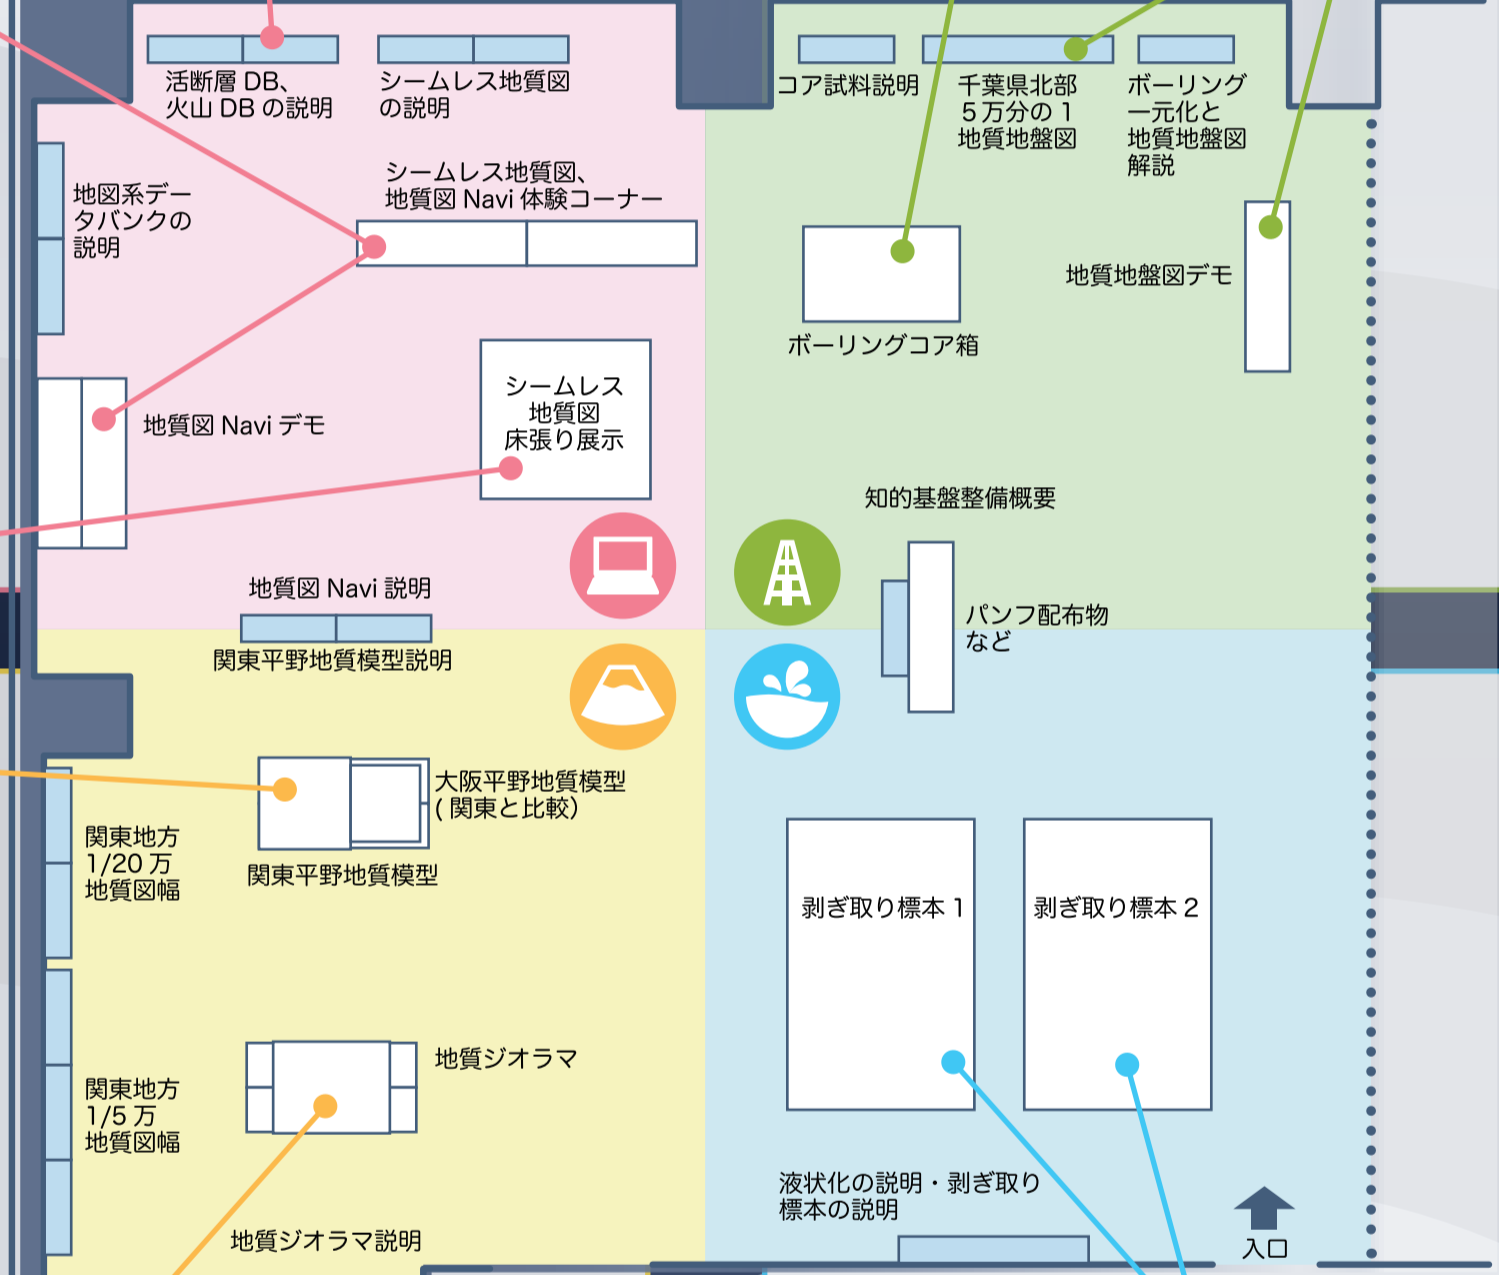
活断層 DB、火山 DB の説明

シームレス地質図の説明

コア試料説明

千葉県北部 5 万分の 1 地質地盤図

ボーリング一元化と地質地盤図解説

地図系データバンクの説明

シームレス地質図、地質図 Navi 体験コーナー

ボーリングコア箱

地質地盤図デモ

地質図 Navi デモ

シームレス地質図床張り展示

知的基盤整備概要

地質図 Navi 説明

パンフ配布物など

関東平野地質模型説明

大阪平野地質模型 ( 関東と比較)

関東地方 1/20 万地質図幅

関東平野地質模型

剥ぎ取り標本 1

剥ぎ取り標本 2

関東地方 1/5 万地質図幅

地質ジオラマ

液状化の説明・剥ぎ取り標本の説明

地質ジオラマ説明

入口